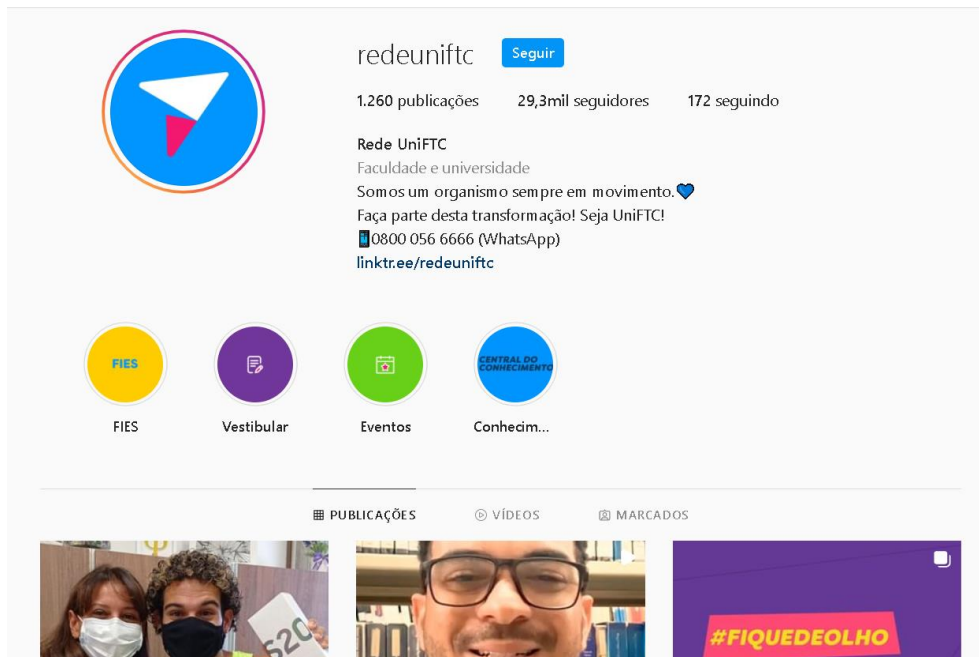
redeuniftc Seguir

1.260 publicações 29,3mil seguidores 172 seguindo

Rede UniFTC
Faculdade e universidade
Somos um organismo sempre em movimento.💙
Faça parte desta transformação! Seja UniFTC!
📱0800 056 6666 (WhatsApp)
linktr.ee/redeuniftc

FIES
FIES

Vestibular

Eventos

CENTRAL DO CONHECIMENTO
Conhecim...

PUBLICAÇÕES VÍDEOS MARCADOS

520

#FIQUEDEOLHO